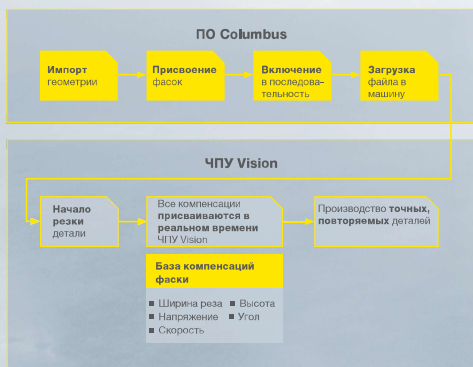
ПО Columbus

Импорт геометрии

Присвоение фасок

Включение в последовательность

Загрузка файла в машину

ЧПУ Vision

Начало резки детали

Все компенсации присваиваются в реальном времени ЧПУ Vision

Производство точных, повторяемых деталей

База компенсаций фаски

■ Ширина реза ■ Высота
■ Напряжение ■ Угол
■ Скорость